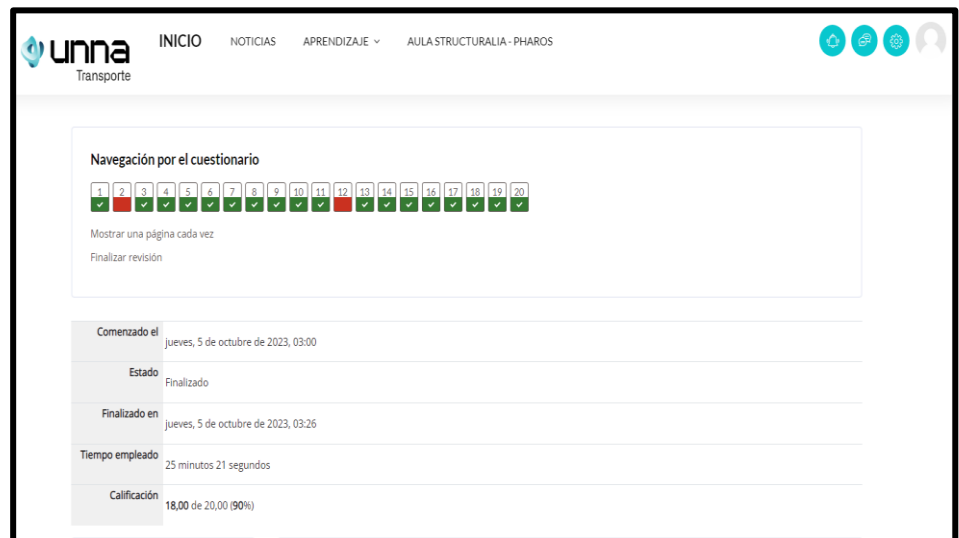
unna Transporte

INICIO NOTICIAS APRENDIZAJE AULA STRUCTURALIA - PHAROS

Navegación por el cuestionario

1 2 3 4 5 6 7 8 9 10 11 12 13 14 15 16 17 18 19 20

Mostrar una página cada vez

Finalizar revisión

| | |
|---|---|
| Comenzado el | jueves, 5 de octubre de 2023, 03:00 |
| Estado | Finalizado |
| Finalizado en | jueves, 5 de octubre de 2023, 03:26 |
| Tiempo empleado | 25 minutos 21 segundos |
| Calificación | 18,00 de 20,00 (90%) |